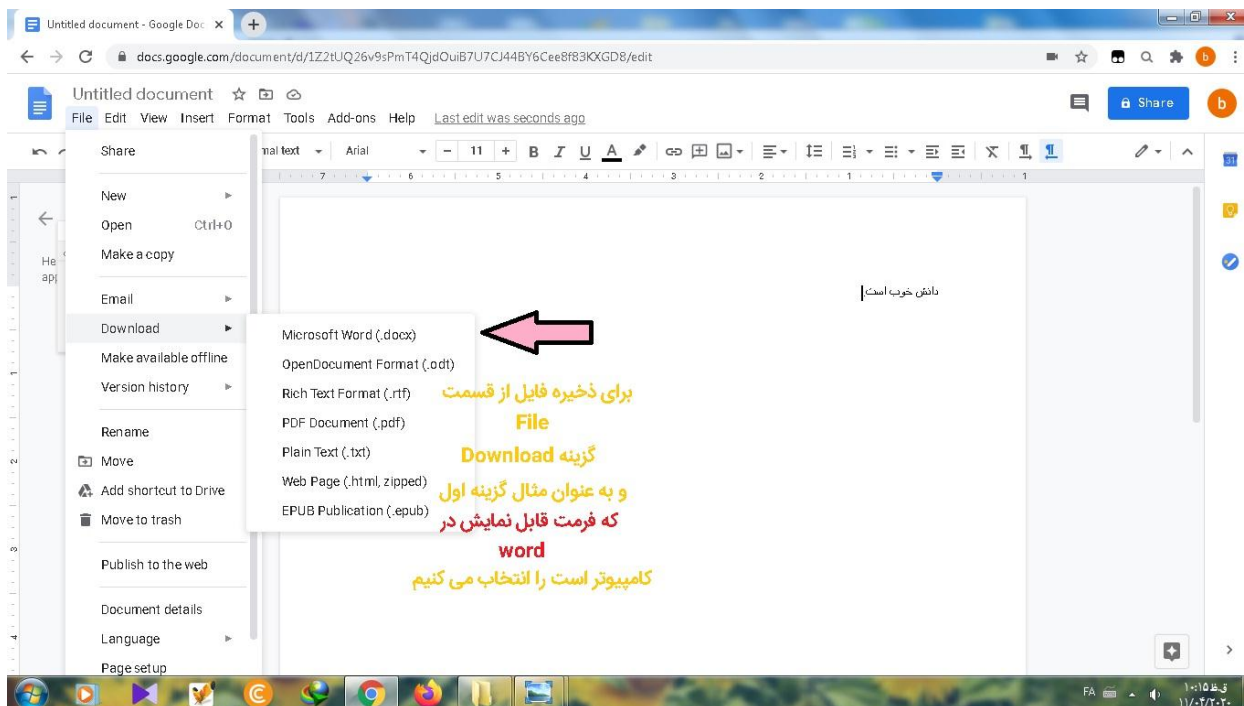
Untitled document - Google Doc ×

docs.google.com/document/d/1Z2tUQ26v9sPmT4QjdOuiB7U7CJ44BY6Cee8f83KXGD8/edit

Untitled document

File Edit View Insert Format Tools Add-ons Help Last edit was seconds ago

Share

mal text Arial 11 B I U A

He app

Share

New

Open Ctrl+O

Make a copy

Email

Download

Make available offline

Version history

Rename

Move

Add shortcut to Drive

Move to trash

Publish to the web

Document details

Language

Page setup

Microsoft Word (.docx)

OpenDocument Format (.odt)

Rich Text Format (.rtf)

PDF Document (.pdf)

Plain Text (.txt)

Web Page (.html, zipped)

EPUB Publication (.epub)

دانش خوب است

برای ذخیره فایل از قسمت
File
گزینه Download
و به عنوان مثال گزینه اول
که فرمت قابل نمایش در
word
کامپیوتر است را انتخاب می کنیم

FA ق.ظ ۱۰:۱۵ ۱۱/۰۲/۲۰۲۰